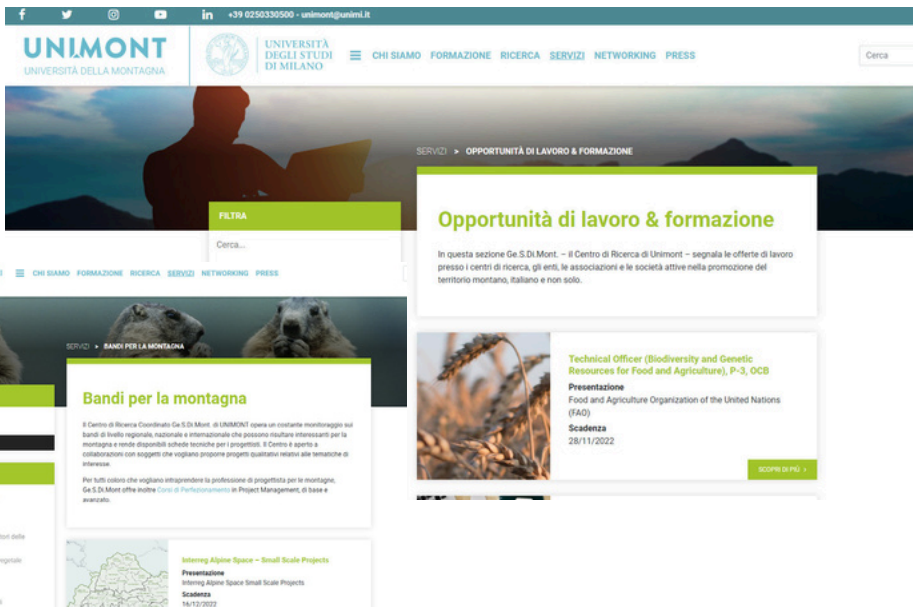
f  in +39 0250330500 - unimont@unimi.it

UNIMONT
UNIVERSITÀ DELLA MONTAGNA

UNIVERSITÀ DEGLI STUDI DI MILANO

CHI SIAMO FORMAZIONE RICERCA SERVIZI NETWORKING PRESS

Cerca

SERVIZI > OPPORTUNITÀ DI LAVORO & FORMAZIONE

FILTRA

Cerca...

Opportunità di lavoro & formazione

In questa sezione Ge.S.Di.Mont. – il Centro di Ricerca di Unimont – segnala le offerte di lavoro presso i centri di ricerca, gli enti, le associazioni e le società attive nella promozione del territorio montano, italiano e non solo.

Technical Officer (Biodiversity and Genetic Resources for Food and Agriculture), P-3, OCB

Presentazione
Food and Agriculture Organization of the United Nations (FAO)

Scadenza
28/11/2022

SCOPRI DI PIÙ >

CHI SIAMO FORMAZIONE RICERCA SERVIZI NETWORKING PRESS

SERVIZI > BANDI PER LA MONTAGNA

Bandi per la montagna

Il Centro di Ricerca Coordinato Ge.S.Di.Mont. di UNIMONT opera un costante monitoraggio sui bandi di livello regionale, nazionale e internazionale che possono risultare interessanti per la montagna e rende disponibili schede tecniche per i progettisti. Il Centro è aperto a collaborazioni con soggetti che vogliano proporre progetti qualitativi relativi alle tematiche di interesse.

Per tutti coloro che vogliano intraprendere la professione di progettista per le montagne, Ge.S.Di.Mont offre inoltre Corsi di Perfezionamento in Project Management, di base e avanzato.

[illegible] della
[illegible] egionale

Interreg Alpine Space – Small Scale Projects

Presentazione
Interreg Alpine Space Small Scale Projects

Scadenza
14/12/2022